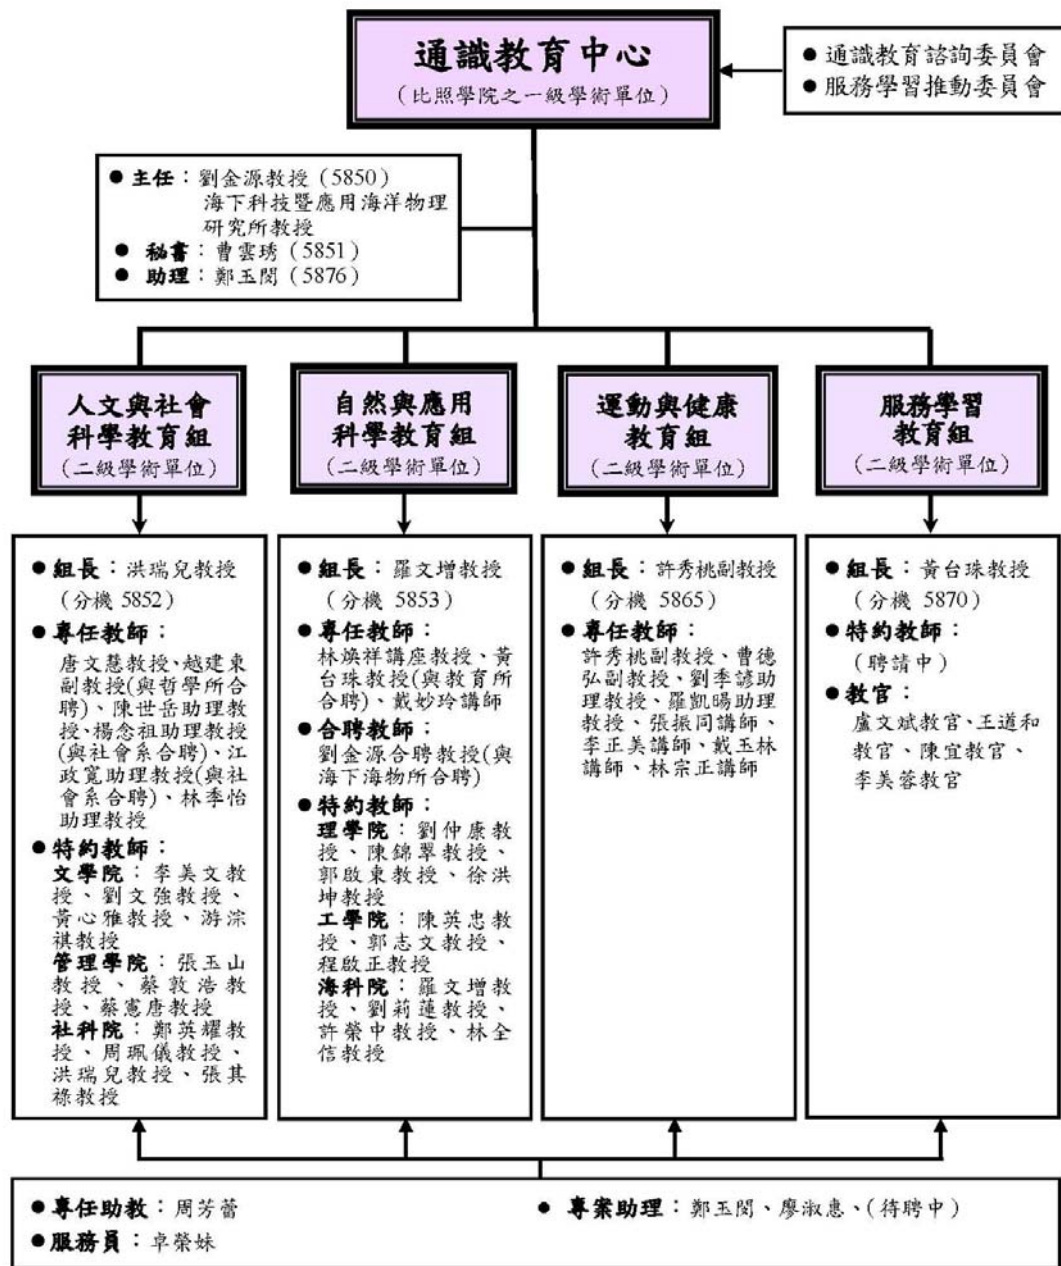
通識教育中心
（比照學院之一級學術單位）

● 通識教育諮詢委員會
● 服務學習推動委員會

● 主任：劉金源教授（5850）
海下科技暨應用海洋物理研究所教授
● 秘書：曹雲琇（5851）
● 助理：鄭玉閔（5876）

人文與社會科學教育組
（二級學術單位）

自然與應用科學教育組
（二級學術單位）

運動與健康教育組
（二級學術單位）

服務學習教育組
（二級學術單位）

● 組長：洪瑞兒教授
（分機 5852）
● 專任教師：
唐文慧教授、越建東副教授(與哲學所合聘)、陳世岳助理教授、楊念祖助理教授(與社會系合聘)、江政寬助理教授(與社會系合聘)、林季怡助理教授
● 特約教師：
文學院：李美文教授、劉文強教授、黃心雅教授、游淙祺教授
管理學院：張玉山教授、蔡敦浩教授、蔡憲唐教授
社科院：鄭英耀教授、周珮儀教授、洪瑞兒教授、張其祿教授

● 組長：羅文增教授
（分機 5853）
● 專任教師：
林煥祥講座教授、黃台珠教授(與教育所合聘)、戴妙玲講師
● 合聘教師：
劉金源合聘教授(與海下海物所合聘)
● 特約教師：
理學院：劉仲康教授、陳錦翠教授、郭啟東教授、徐洪坤教授
工學院：陳英忠教授、郭志文教授、程啟正教授
海科院：羅文增教授、劉莉蓮教授、許榮中教授、林全信教授

● 組長：許秀桃副教授
（分機 5865）
● 專任教師：
許秀桃副教授、曹德弘副教授、劉季諺助理教授、羅凱暘助理教授、張振同講師、李正美講師、戴玉林講師、林宗正講師

● 組長：黃台珠教授
（分機 5870）
● 特約教師：
（聘請中）
● 教官：
盧文斌教官、王道和教官、陳宜教官、李美蓉教官

● 專任助教：周芳蕾
● 專案助理：鄭玉閔、廖淑惠、(待聘中)
● 服務員：卓榮妹